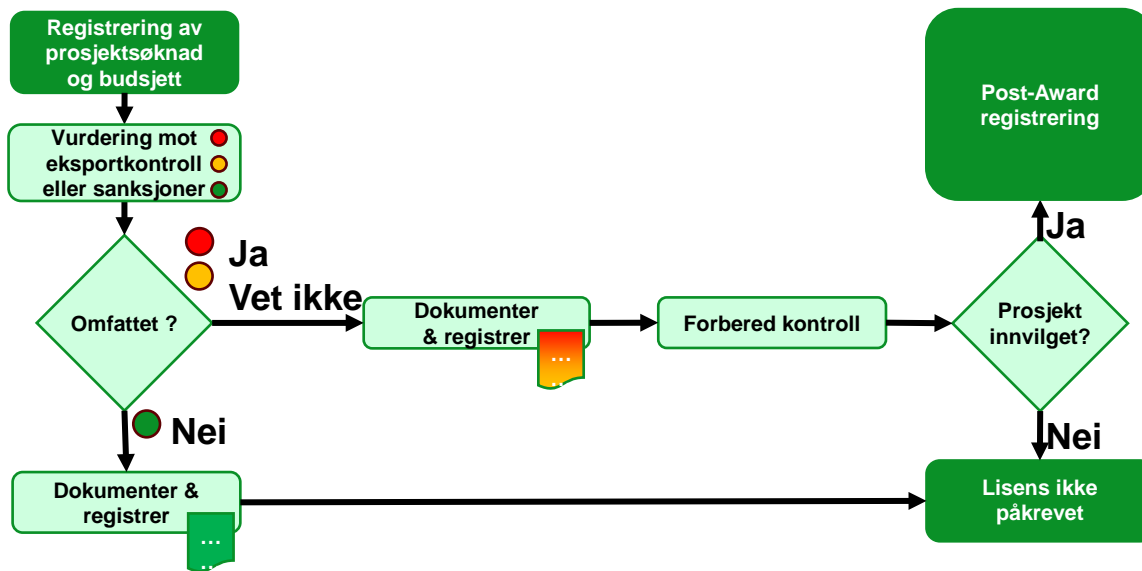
Registrering av prosjektsøknad og budsjett

Vurdering mot eksportkontroll eller sanksjoner

Omfattet ?

Ja

Vet ikke

Dokumenter & registrer

...

Forbered kontroll

Prosjekt innvilget?

Ja

Post-Award registrering

Nei

Nei

Dokumenter & registrer

...

Lisens ikke påkrevet